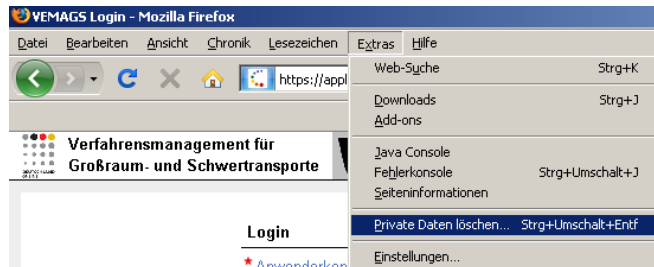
VEMAGS Login - Mozilla Firefox

Datei Bearbeiten Ansicht Chronik Lesezeichen Extras Hilfe

https://appl

Web-Suche Strg+K

Downloads Strg+J

Add-ons

Java Console

Fehlerkonsole Strg+Umschalt+J

Seiteninformationen

Private Daten löschen... Strg+Umschalt+Entf

Einstellungen...

Verfahrensmanagement für Großraum- und Schwertransporte

Login

* Anwenderken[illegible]